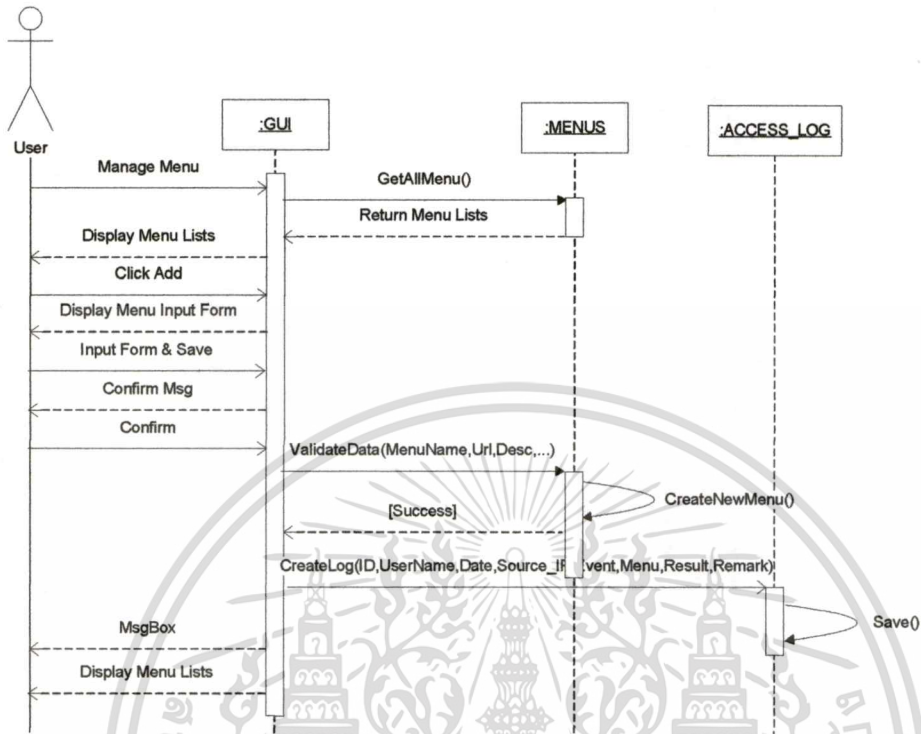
User

:GUI

:MENUS

:ACCESS_LOG

Manage Menu

GetAllMenu()

Return Menu Lists

Display Menu Lists

Click Add

Display Menu Input Form

Input Form & Save

Confirm Msg

Confirm

ValidateData(MenuName,Url,Desc,...)

CreateNewMenu()

[Success]

CreateLog(ID,UserName,Date,Source_I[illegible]vent,Menu,Result,Remark)

Save()

MsgBox

Display Menu Lists